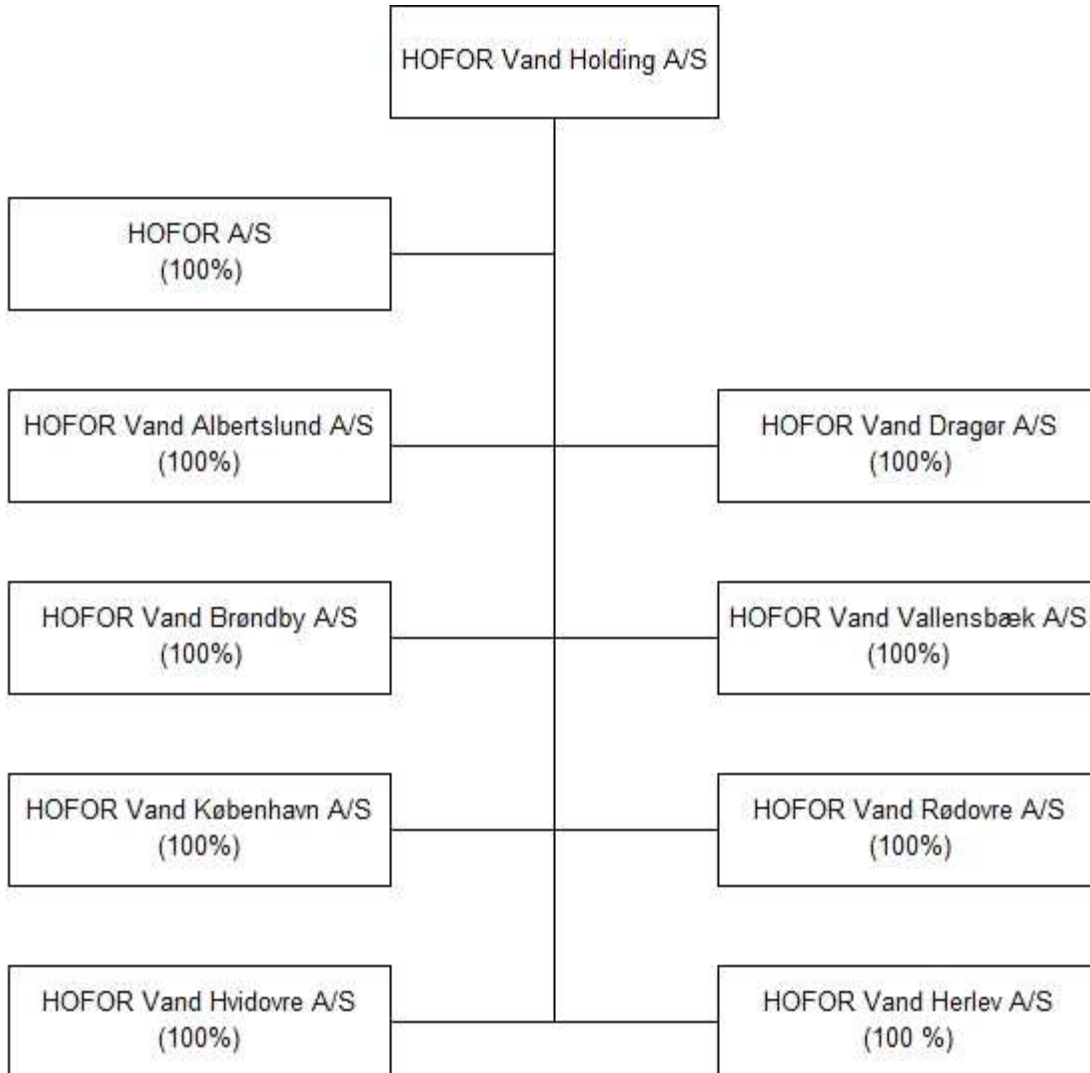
HOFOR Vand Holding A/S

HOFOR A/S
(100%)

HOFOR Vand Albertslund A/S
(100%)

HOFOR Vand Dragør A/S
(100%)

HOFOR Vand Brøndby A/S
(100%)

HOFOR Vand Vallensbæk A/S
(100%)

HOFOR Vand København A/S
(100%)

HOFOR Vand Rødovre A/S
(100%)

HOFOR Vand Hvidovre A/S
(100%)

HOFOR Vand Herlev A/S
(100 %)